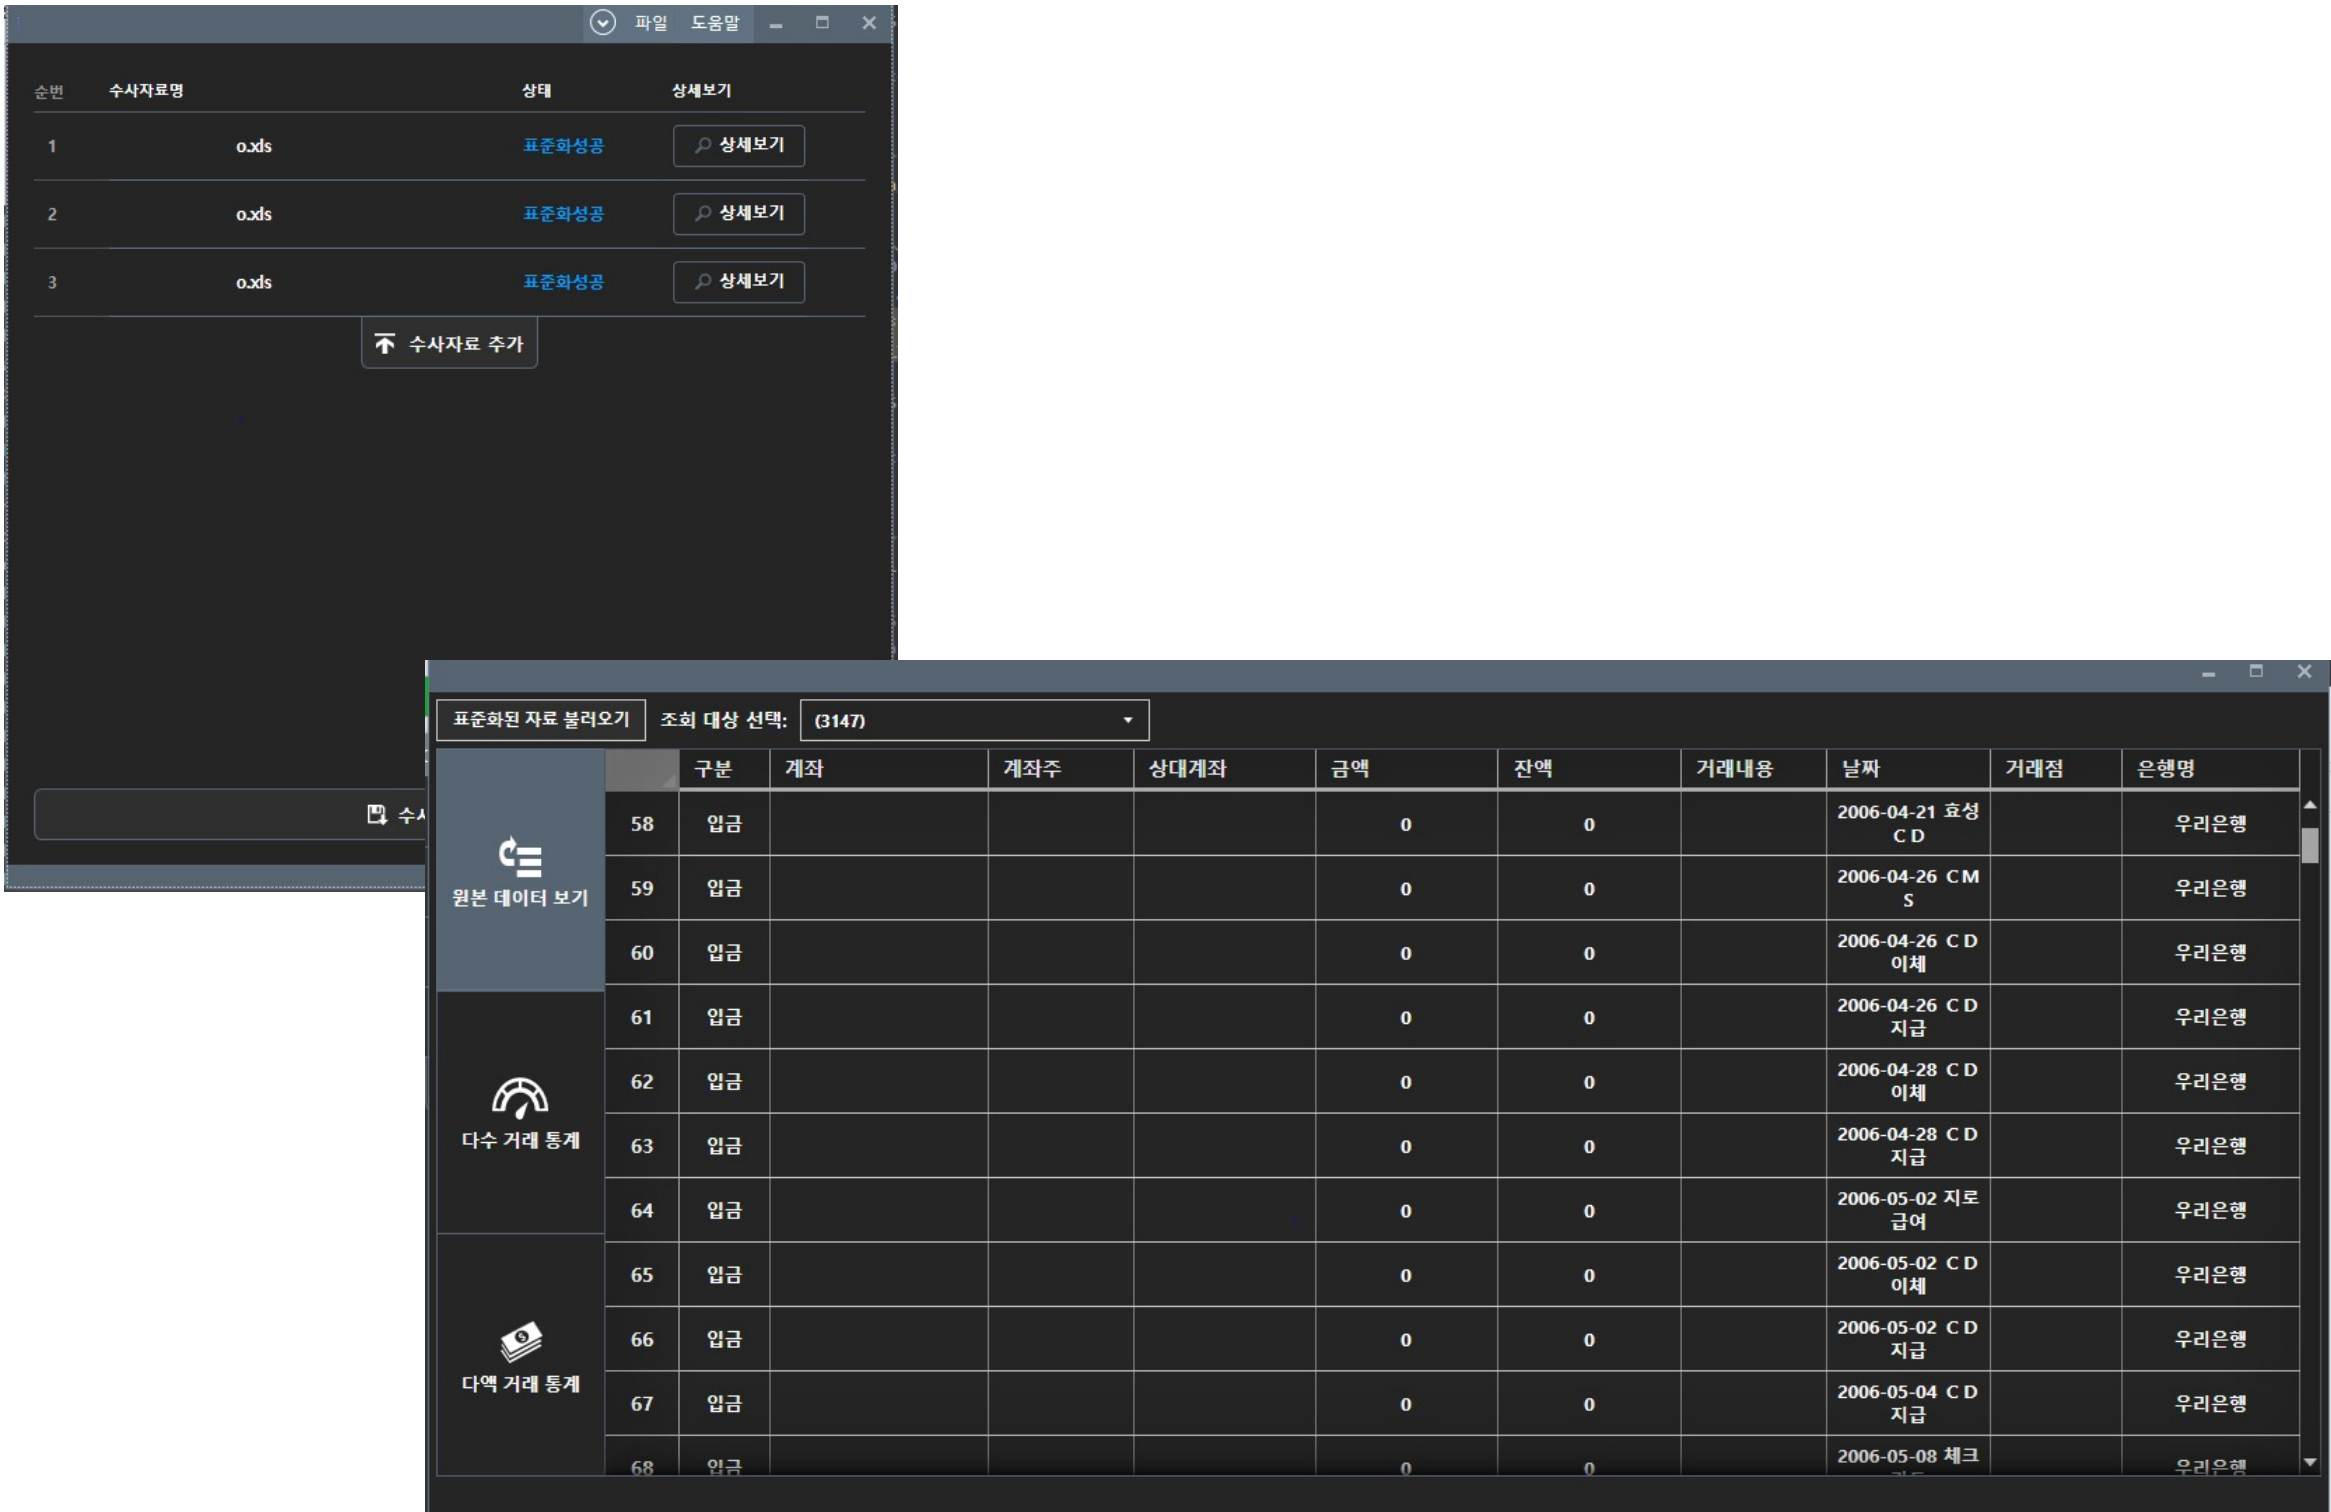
파일 도움말

| 순번 | 수사자료명 | 상태 | 상세보기 |
|---|---|---|---|
| 1 | o.xls | 표준화성공 | 상세보기 |
| 2 | o.xls | 표준화성공 | 상세보기 |
| 3 | o.xls | 표준화성공 | 상세보기 |

수사자료 추가

수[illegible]

표준화된 자료 불러오기 조회 대상 선택: (3147)

원본 데이터 보기

다수 거래 통계

다액 거래 통계

| | 구분 | 계좌 | 계좌주 | 상대계좌 | 금액 | 잔액 | 거래내용 | 날짜 | 거래점 | 은행명 |
|---|---|---|---|---|---|---|---|---|---|---|
| 58 | 입금 | | | | 0 | 0 | | 2006-04-21 효성 CD | | 우리은행 |
| 59 | 입금 | | | | 0 | 0 | | 2006-04-26 CMS | | 우리은행 |
| 60 | 입금 | | | | 0 | 0 | | 2006-04-26 CD 이체 | | 우리은행 |
| 61 | 입금 | | | | 0 | 0 | | 2006-04-26 CD 지급 | | 우리은행 |
| 62 | 입금 | | | | 0 | 0 | | 2006-04-28 CD 이체 | | 우리은행 |
| 63 | 입금 | | | | 0 | 0 | | 2006-04-28 CD 지급 | | 우리은행 |
| 64 | 입금 | | | | 0 | 0 | | 2006-05-02 지로 급여 | | 우리은행 |
| 65 | 입금 | | | | 0 | 0 | | 2006-05-02 CD 이체 | | 우리은행 |
| 66 | 입금 | | | | 0 | 0 | | 2006-05-02 CD 지급 | | 우리은행 |
| 67 | 입금 | | | | 0 | 0 | | 2006-05-04 CD 지급 | | 우리은행 |
| 68 | 입금 | | | | 0 | 0 | | 2006-05-08 체크 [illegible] | | 우리은행 |